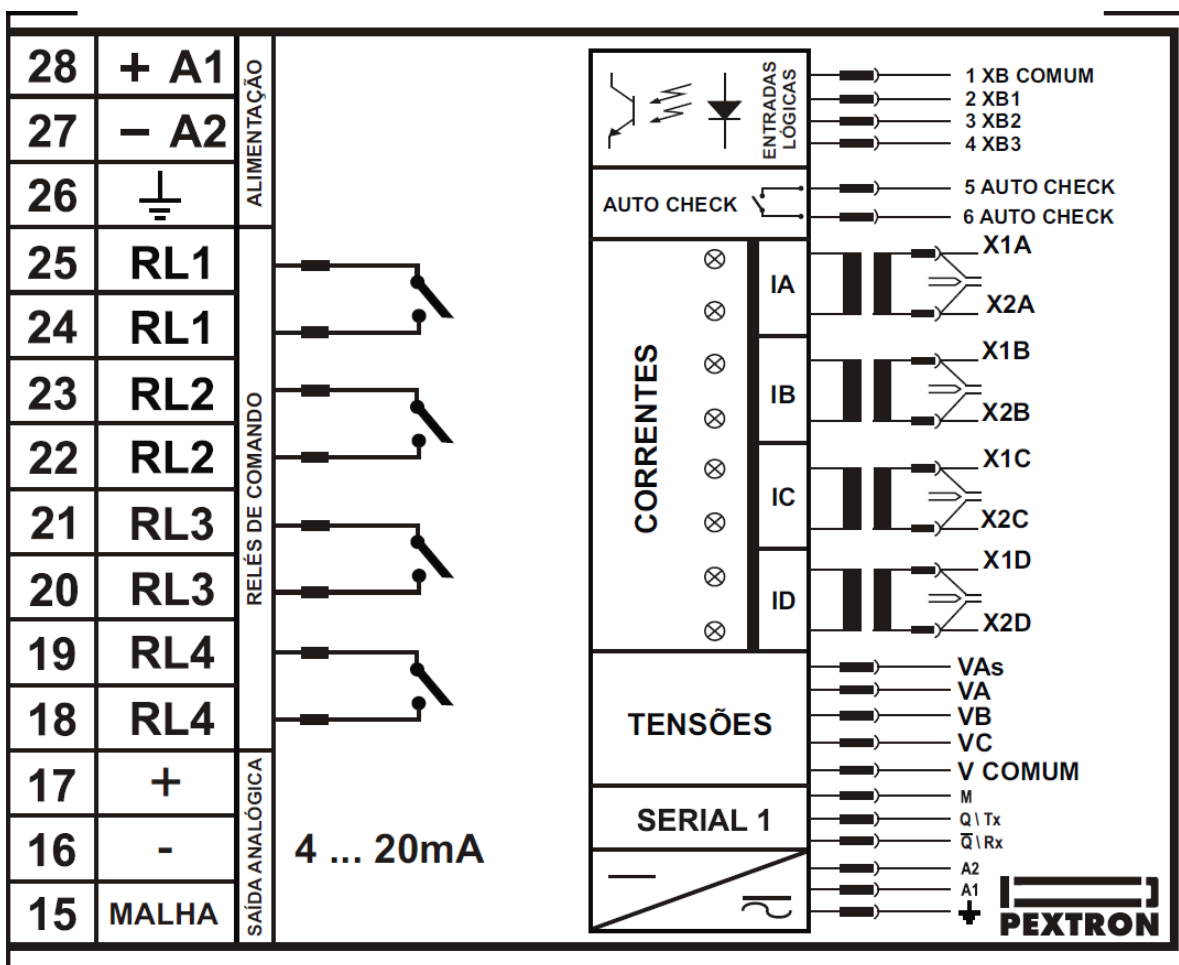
| 28 | + A1 | ALIMENTAÇÃO |
|---|---|---|
| 27 | − A2 | |
| 26 | ⏚ | |
| 25 | RL1 | RELÉS DE COMANDO |
| 24 | RL1 | |
| 23 | RL2 | |
| 22 | RL2 | |
| 21 | RL3 | |
| 20 | RL3 | |
| 19 | RL4 | |
| 18 | RL4 | |
| 17 | + | SAÍDA ANALÓGICA |
| 16 | - | |
| 15 | MALHA | |

4 ... 20mA

ENTRADAS LÓGICAS

1 XB COMUM
2 XB1
3 XB2
4 XB3

AUTO CHECK

5 AUTO CHECK
6 AUTO CHECK

CORRENTES

IA
X1A
X2A

IB
X1B
X2B

IC
X1C
X2C

ID
X1D
X2D

TENSÕES

VAs
VA
VB
VC
V COMUM

SERIAL 1

M
Q \ Tx
$\overline{Q}$ \ Rx
A2
A1

PEXTRON